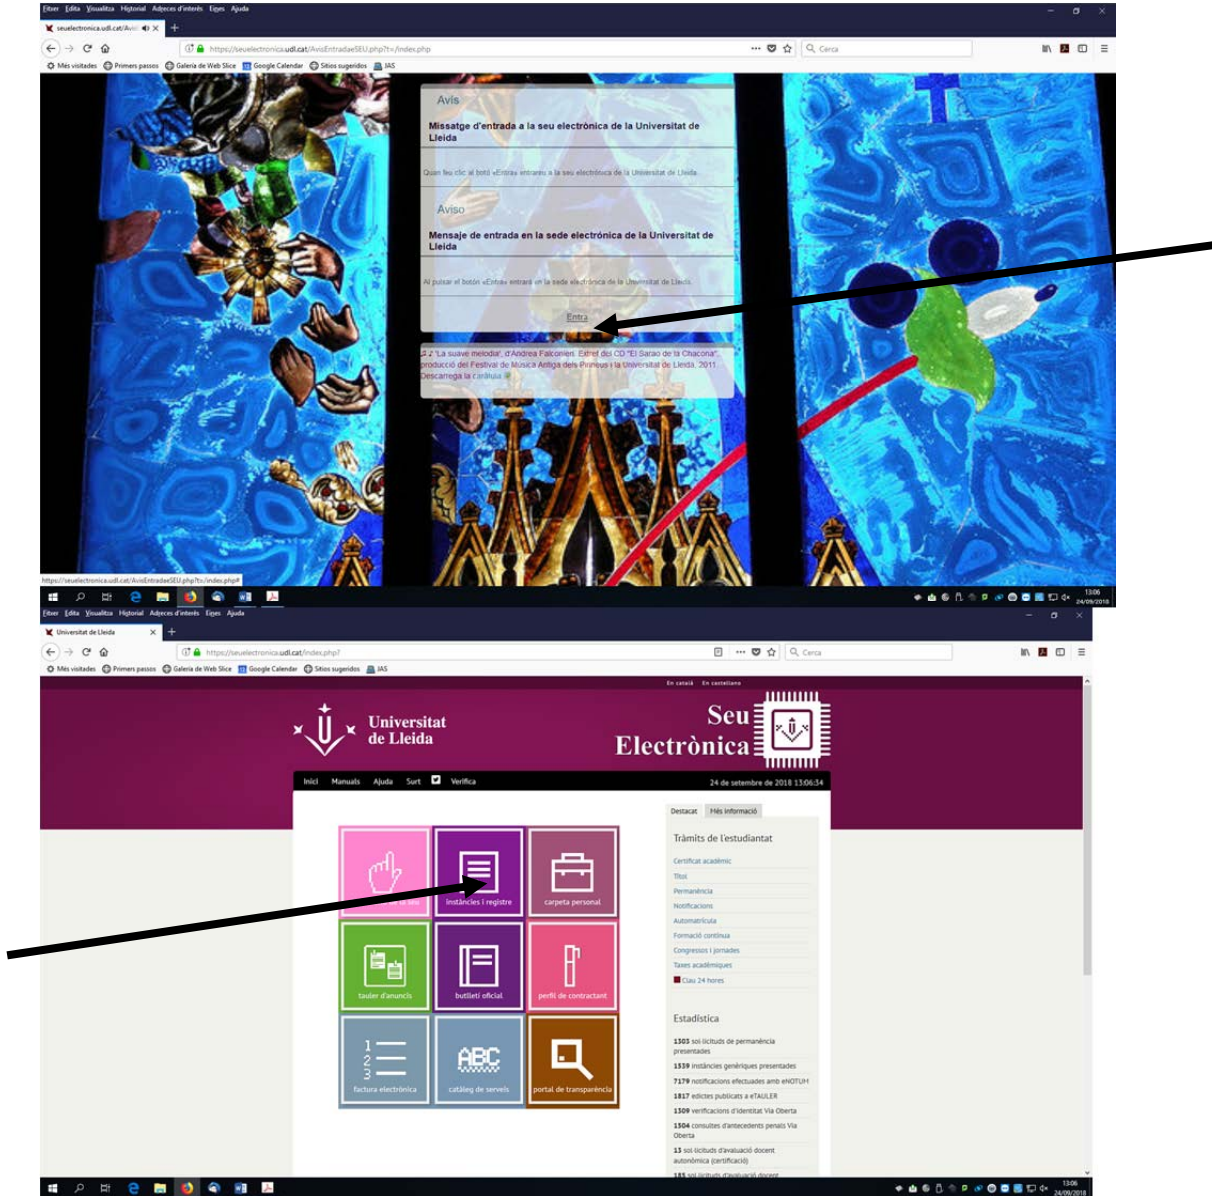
Fitxer Edita Visualitza Historial Adreces d'interès Eines Ajuda

seuelectronica.udl.cat/Avis ×

https://seuelectronica.udl.cat/AvisEntradaSEU.php?t=/index.php

Cerca

Més visitades Primers passos Galeria de Web Slice Google Calendar Sitios sugeridos IAS

Avís

Missatge d'entrada a la seu electrònica de la Universitat de Lleida

Quan feu clic al botó «Entra» entrareu a la seu electrònica de la Universitat de Lleida.

Aviso

Mensaje de entrada en la sede electrónica de la Universitat de Lleida

Al pulsar el botón «Entra» entrará en la sede electrónica de la Universitat de Lleida.

Entra

"La suave melodía", d'Andrea Falconieri. Extret del CD "El Sarao de la Chacona", producció del Festival de Música Antiga dels Pirineus i la Universitat de Lleida, 2011. Descarrega la caràtula

https://seuelectronica.udl.cat/AvisEntradaSEU.php?t=/index.php#

13:06 24/09/2018

Fitxer Edita Visualitza Historial Adreces d'interès Eines Ajuda

Universitat de Lleida ×

https://seuelectronica.udl.cat/index.php?

Cerca

Més visitades Primers passos Galeria de Web Slice Google Calendar Sitios sugeridos IAS

En català En castellano

Universitat de Lleida

Seu Electrònica

Inici Manuals Ajuda Surt Verifica

24 de setembre de 2018 13:06:34

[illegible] instàncies i registre carpeta personal

tauler d'anuncis butlletí oficial perfil de contractant

factura electrònica catàleg de serveis portal de transparència

Destacat Més informació

Tràmits de l'estudiantat

Certificat acadèmic
Títol
Permanència
Notificacions
Automatrícula
Formació contínua
Congressos i jornades
Taxes acadèmiques
Clau 24 hores

Estadística

1303 sol·licituds de permanència presentades
1539 instàncies genèriques presentades
7179 notificacions efectuades amb eNOTUM
1817 edictes publicats a eTAULER
1309 verificacions d'identitat Via Oberta
1304 consultes d'antecedents penals Via Oberta
13 sol·licituds d'avaluació docent autonòmica (certificació)
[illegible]

13:06 24/09/2018